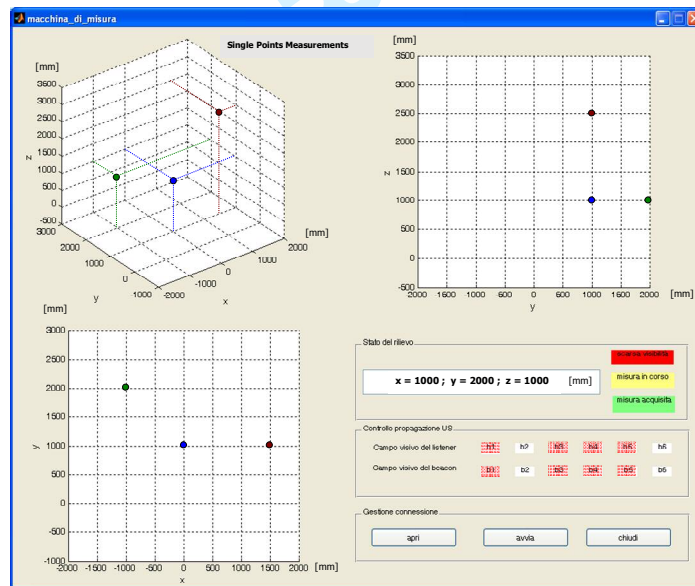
macchina_di_misura

Single Points Measurements

[mm]
3500
3000
2500
2000
1500
1000
500
0
-500
z
3000
2000
1000
0
-1000
y
-2000
-1000
0
1000
2000
x
[mm]

[mm]
3500
3000
2500
2000
1500
1000
500
0
-500
z
-2000 -1500 -1000 -500 0 500 1000 1500 2000
y
[mm]

[mm]
3000
2500
2000
1500
1000
500
0
-500
-1000
y
-2000 -1500 -1000 -500 0 500 1000 1500 2000
x
[mm]

Stato del rilievo

x = 1000 ; y = 2000 ; z = 1000 [mm]

scarsa visibilità
misura in corso
misura acquisita

Controllo propagazione US

Campo visivo del listener h1 h2 h3 h4 h5 h6
Campo visivo del beacon b1 b2 b3 b4 b5 b6

Gestione connessione

apri
avvia
chiudi